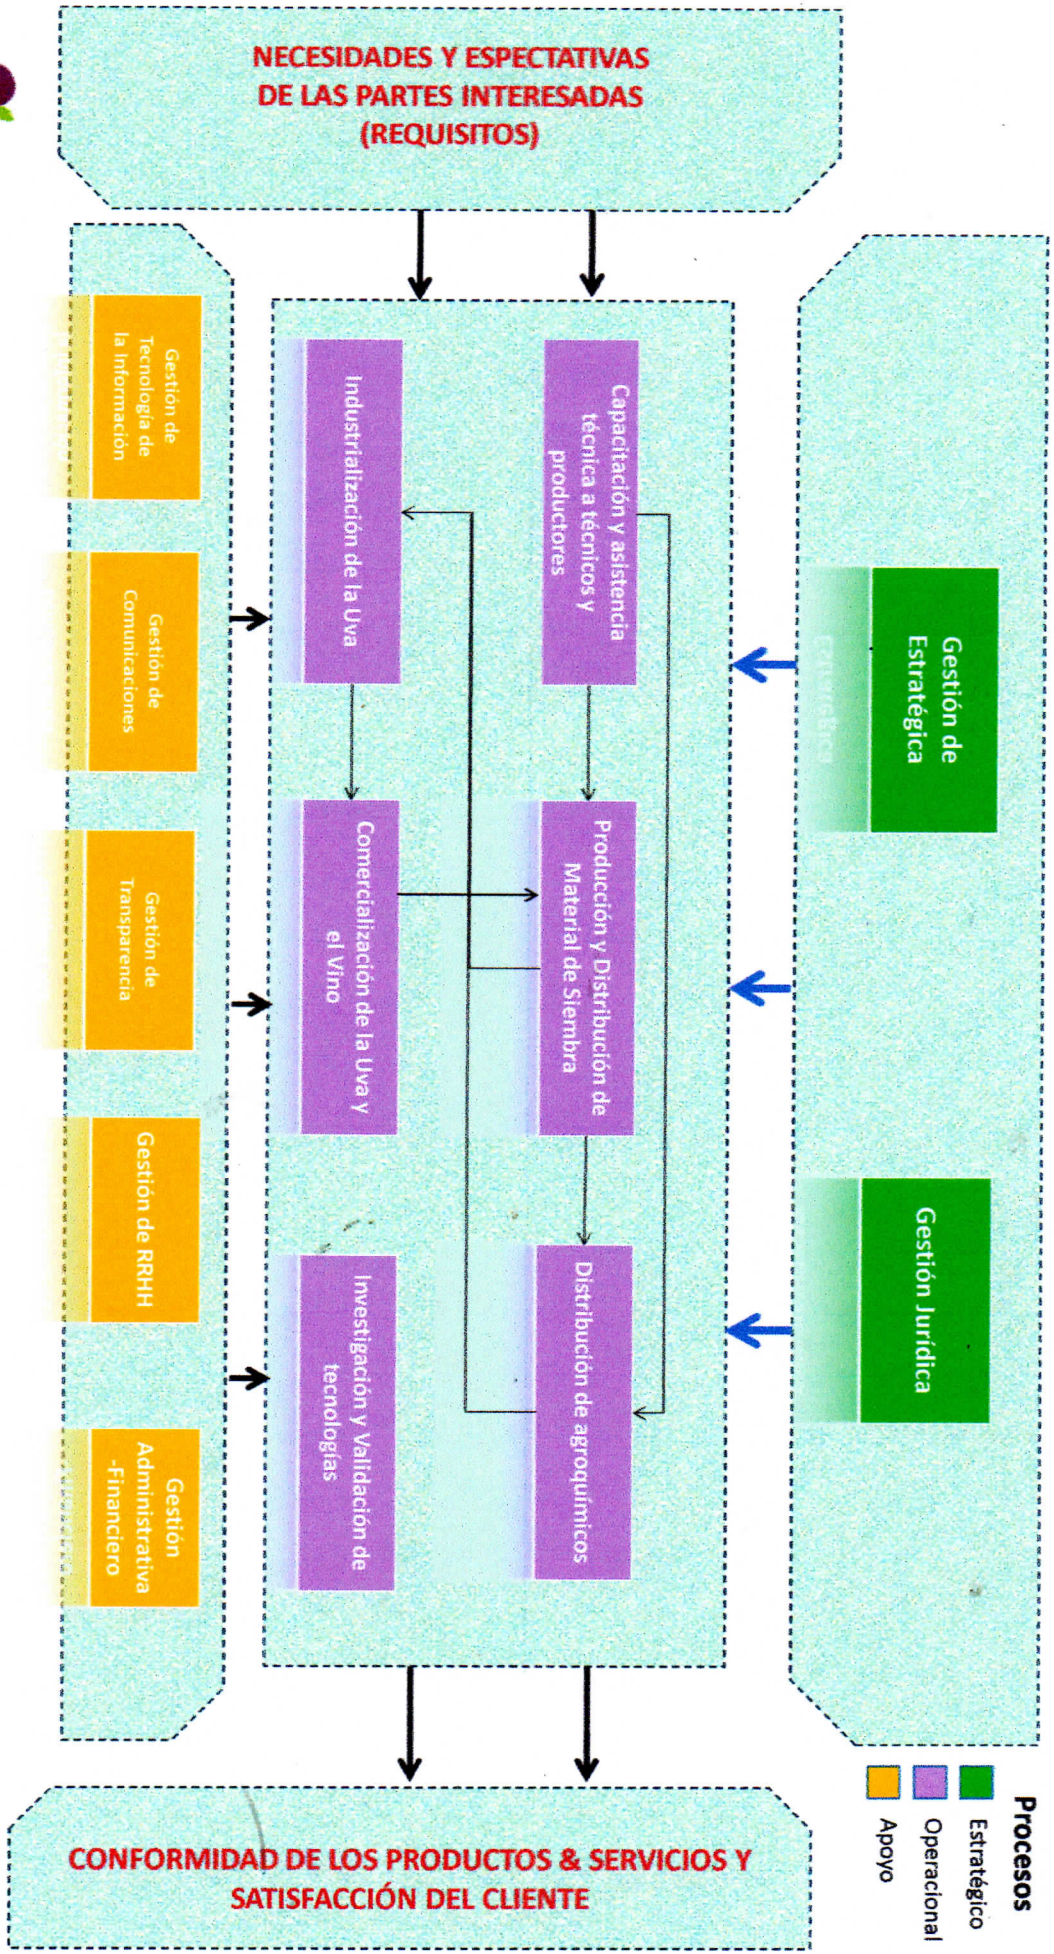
NECESIDADES Y ESPECTATIVAS DE LAS PARTES INTERESADAS (REQUISITOS)

Gestión de Tecnología de la Información

Gestión de Comunicaciones

Gestión de Transparencia

Gestión de RRHH

Gestión Administrativa -Financiero

Industrialización de la Uva

Capacitación y asistencia técnica a técnicos y productores

Comercialización de la Uva y el Vino

Producción y Distribución de Material de Siembra

Investigación y Validación de tecnologías

Distribución de agroquímicos

Gestión de Estratégica

Gestión Jurídica

CONFORMIDAD DE LOS PRODUCTOS & SERVICIOS Y SATISFACCIÓN DEL CLIENTE

Procesos
Estratégico
Operacional
Apoyo